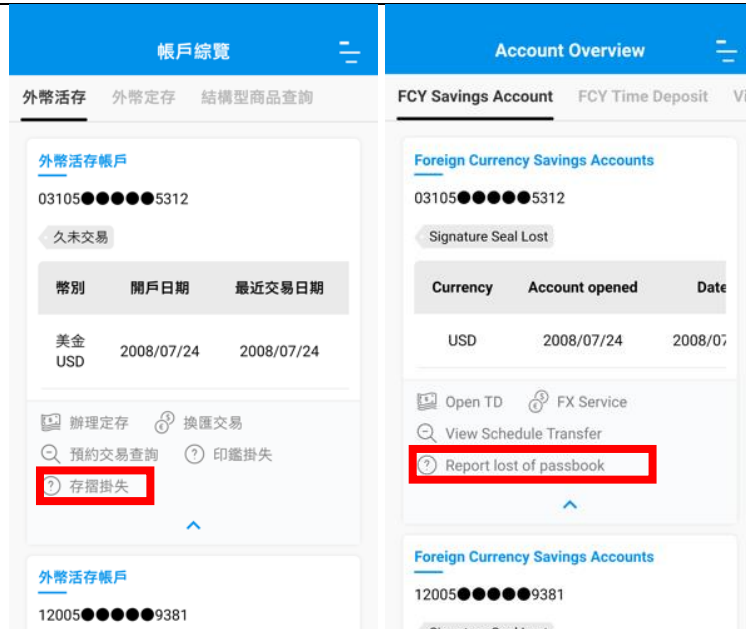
帳戶綜覽

外幣活存 外幣定存 結構型商品查詢

外幣活存帳戶

03105●●●●●5312

久未交易

| 幣別 | 開戶日期 | 最近交易日期 |
|---|---|---|
| 美金 USD | 2008/07/24 | 2008/07/24 |

辦理定存 換匯交易

預約交易查詢 印鑑掛失

存摺掛失

外幣活存帳戶

12005●●●●●9381

Account Overview

FCY Savings Account FCY Time Deposit Vi

Foreign Currency Savings Accounts

03105●●●●●5312

Signature Seal Lost

| Currency | Account opened | Date |
|---|---|---|
| USD | 2008/07/24 | 2008/0 |

Open TD FX Service

View Schedule Transfer

Report lost of passbook

Foreign Currency Savings Accounts

12005●●●●●9381

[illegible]